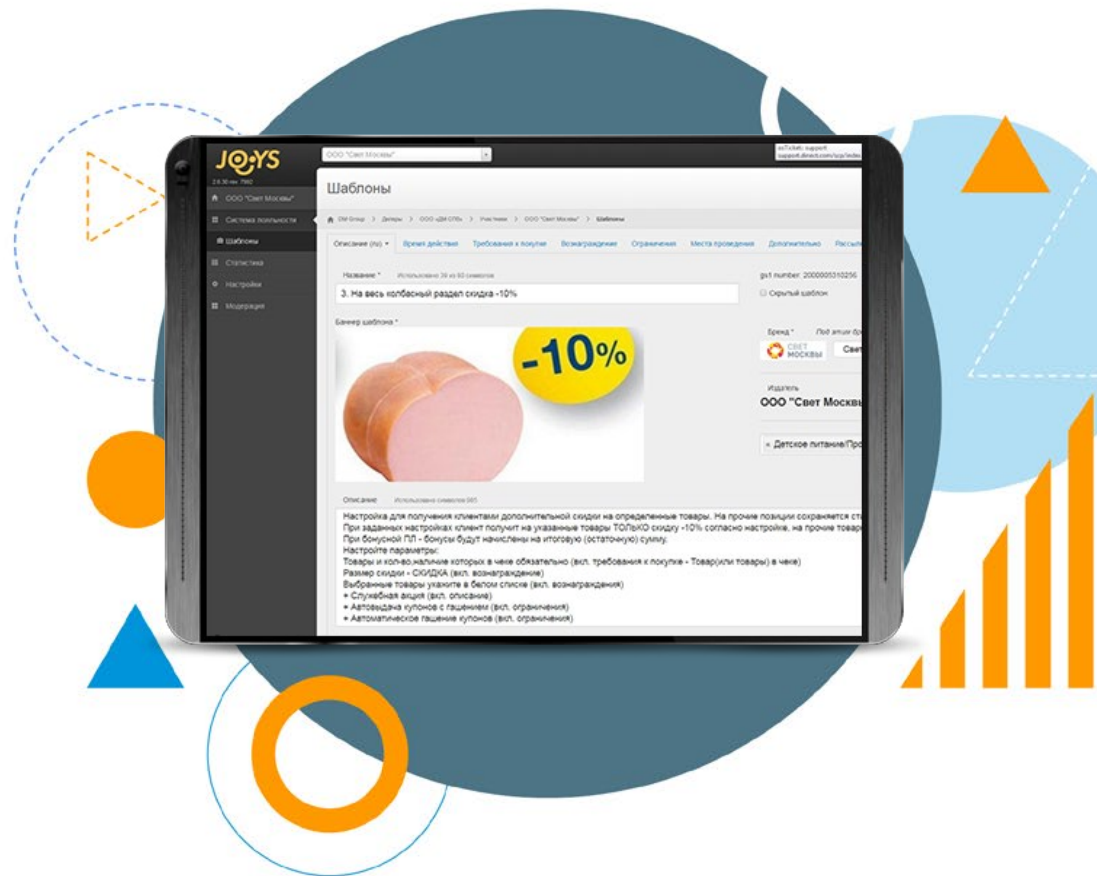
JOYS
2.6.30 rev. 7560

ООО "Свет Москвы"

osTicket: support
support.dinect.com/scp/index

ООО "Свет Москвы"
Система лояльности
Шаблоны
Статистика
Настройки
Модерация

Шаблоны

DM Group > Дилеры > ООО «ДМ-СПБ» > Участники > ООО "Свет Москвы" > Шаблоны

Описание (ru) | Время действия | Требования к покупке | Вознаграждение | Ограничения | Места проведения | Дополнительно | Рассыл

Название * Использовано 39 из 60 символов
3. На весь колбасный раздел скидка -10%

gs1 number: 2000005310256
Скрытый шаблон

Баннер шаблона *

-10%

Бренд * Под этим бр
СВЕТ МОСКВЫ Свет

Издатель
ООО "Свет Москвы

× Детское питание/Про

Описание Использовано символов 985
Настройка для получения клиентами дополнительной скидки на определенные товары. На прочие позиции сохраняется ст
При заданных настройках клиент получит на указанные товары ТОЛЬКО скидку -10% согласно настройке, на прочие товар
При бонусной ПЛ - бонусы будут начислены на итоговую (остаточную) сумму.
Настройте параметры:
Товары и кол-во,наличие которых в чеке обязательно (вкл. требования к покупке - Товар(или товары) в чеке)
Размер скидки - СКИДКА (вкл. вознаграждение)
Выбранные товары укажите в белом списке (вкл. вознаграждения)
+ Служебная акция (вкл. описание)
+ Автовыдача купонов с гашением (вкл. ограничения)
+ Автоматическое гашение купонов (вкл. ограничения)